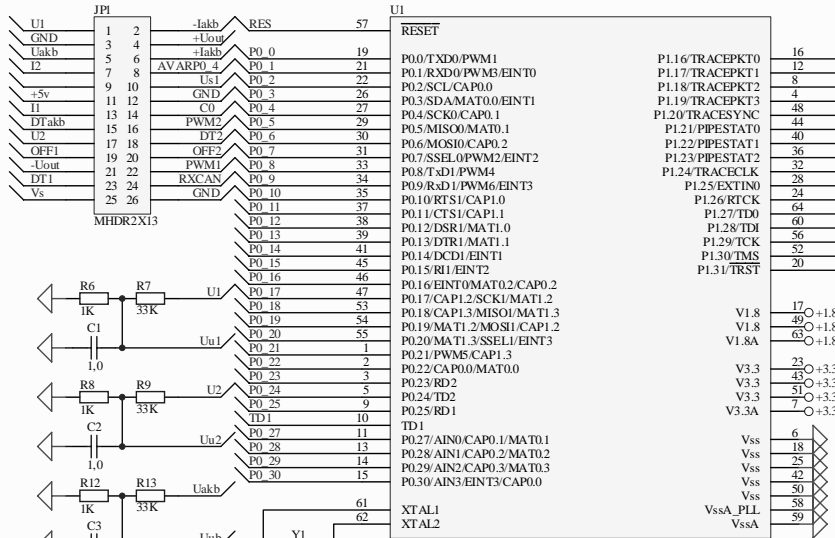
JP1

U1
GND
Uakb
I2

+5v
I1
DTakb
U2
OFF1
-Uout
DT1
Vs

1 2
3 4
5 6
7 8
9 10
11 12
13 14
15 16
17 18
19 20
21 22
23 24
25 26

MHDR2X13

-Iakb
+Uout
+Iakb
AVARP0_4
Us1
GND
C0
PWM2
DT2
OFF2
PWM1
RXCAN
GND

RES
P0_0
P0_1
P0_2
P0_3
P0_4
P0_5
P0_6
P0_7
P0_8
P0_9
P0_10
P0_11
P0_12
P0_13
P0_14
P0_15
P0_16
P0_17
P0_18
P0_19
P0_20
P0_21
P0_22
P0_23
P0_24
P0_25
TD1
P0_27
P0_28
P0_29
P0_30

R6
1K
R7
33K
U1
C1
1,0
Uu1
R8
1K
R9
33K
U2
C2
1,0
Uu2
R12
1K
R13
33K
Uakb
C3
Uab
Y1

U1

57
19
21
22
26
27
29
30
31
33
34
35
37
38
39
41
45
46
47
53
54
55
1
2
3
5
9
10
11
13
14
15
61
62

$\overline{RESET}$
P0.0/TXD0/PWM1
P0.1/RXD0/PWM3/EINT0
P0.2/SCL/CAP0.0
P0.3/SDA/MAT0.0/EINT1
P0.4/SCK0/CAP0.1
P0.5/MISO0/MAT0.1
P0.6/MOSI0/CAP0.2
P0.7/SSEL0/PWM2/EINT2
P0.8/TxD1/PWM4
P0.9/RxD1/PWM6/EINT3
P0.10/RTS1/CAP1.0
P0.11/CTS1/CAP1.1
P0.12/DSR1/MAT1.0
P0.13/DTR1/MAT1.1
P0.14/DCD1/EINT1
P0.15/RI1/EINT2
P0.16/EINT0/MAT0.2/CAP0.2
P0.17/CAP1.2/SCK1/MAT1.2
P0.18/CAP1.3/MISO1/MAT1.3
P0.19/MAT1.2/MOSI1/CAP1.2
P0.20/MAT1.3/SSEL1/EINT3
P0.21/PWM5/CAP1.3
P0.22/CAP0.0/MAT0.0
P0.23/RD2
P0.24/TD2
P0.25/RD1
TD1
P0.27/AIN0/CAP0.1/MAT0.1
P0.28/AIN1/CAP0.2/MAT0.2
P0.29/AIN2/CAP0.3/MAT0.3
P0.30/AIN3/EINT3/CAP0.0
XTAL1
XTAL2

P1.16/TRACEPKT0
P1.17/TRACEPKT1
P1.18/TRACEPKT2
P1.19/TRACEPKT3
P1.20/TRACESYNC
P1.21/PIPESTAT0
P1.22/PIPESTAT1
P1.23/PIPESTAT2
P1.24/TRACECLK
P1.25/EXTIN0
P1.26/RTCK
P1.27/TD0
P1.28/TDI
P1.29/TCK
P1.30/$\overline{TMS}$
P1.31/$\overline{TRST}$

V1.8
V1.8
V1.8A

V3.3
V3.3
V3.3
V3.3A

Vss
Vss
Vss
Vss
Vss
Vss
VssA_PLL
VssA

16
12
8
4
48
44
40
36
32
28
24
64
60
56
52
20

17 +1.8
49 +1.8
63 +1.8

23 +3.3
43 +3.3
51 +3.3
7 +3.3

6
18
25
42
50
58
59